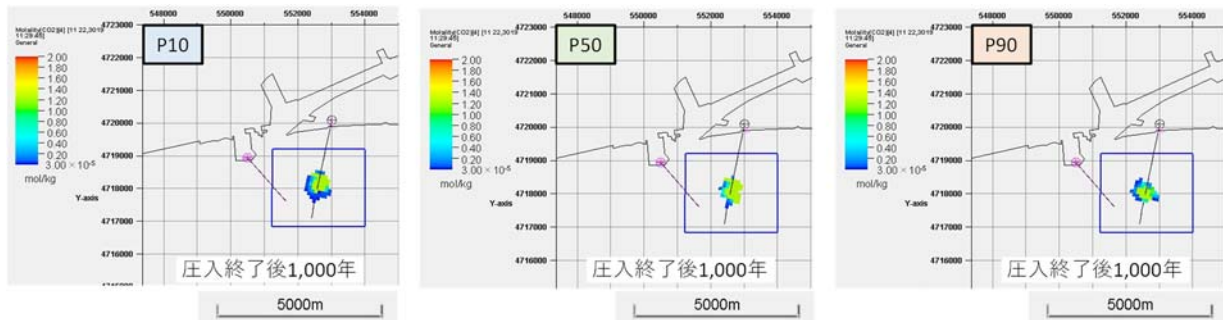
548000 550000 552000 554000

Molality[CO2](aq) [11 22,3019 11:29:45]
General

P10

2.00
1.80
1.60
1.40
1.20
1.00
0.80
0.60
0.40
0.20
$3.00 \times 10^{-5}$
mol/kg

4723000
4722000
4721000
4720000
4719000
4718000
Y-axis
4717000
4716000

圧入終了後1,000年

5000m

548000 550000 552000 554000

Molality[CO2](aq) [11 22,3019 11:29:45]
General

P50

2.00
1.80
1.60
1.40
1.20
1.00
0.80
0.60
0.40
0.20
$3.00 \times 10^{-5}$
mol/kg

4723000
4722000
4721000
4720000
4719000
4718000
Y-axis
4717000
4716000

圧入終了後1,000年

5000m

548000 550000 552000 554000

Molality[CO2](aq) [11 22,3019 11:29:45]
General

P90

2.00
1.80
1.60
1.40
1.20
1.00
0.80
0.60
0.40
0.20
$3.00 \times 10^{-5}$
mol/kg

4723000
4722000
4721000
4720000
4719000
4718000
Y-axis
4717000
4716000

圧入終了後1,000年

5000m